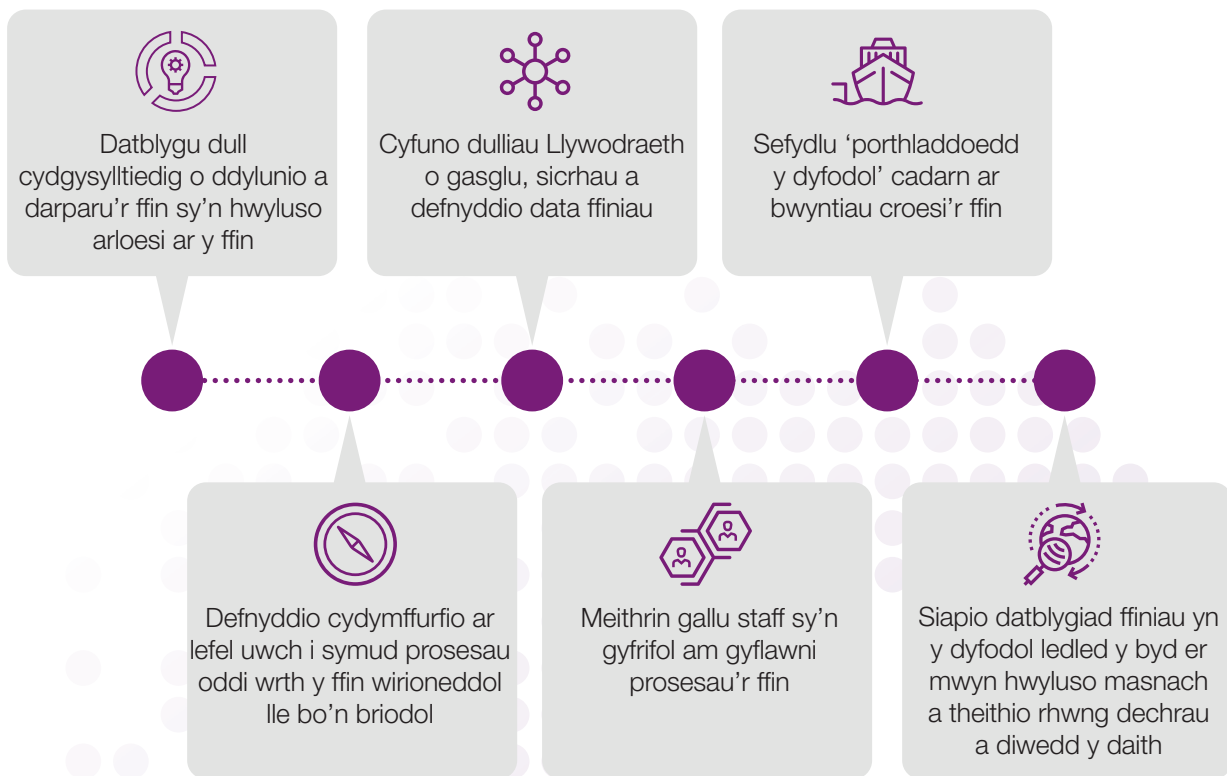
Datblygu dull cydgysylltiedig o ddylunio a darparu'r ffin sy'n hwyluso arloesi ar y ffin

Cyfuno dulliau Llywodraeth o gasglu, sicrhau a defnyddio data ffiniau

Sefydlu 'porthladdoedd y dyfodol' cadarn ar bwyntiau croesi'r ffin

Defnyddio cydymffurfio ar lefel uwch i symud prosesau oddi wrth y ffin wirioneddol lle bo'n briodol

Meithrin gallu staff sy'n gyfrifol am gyflawni prosesau'r ffin

Siapio datblygiad ffiniau yn y dyfodol ledled y byd er mwyn hwyluso masnach a theithio rhwng dechrau a diwedd y daith